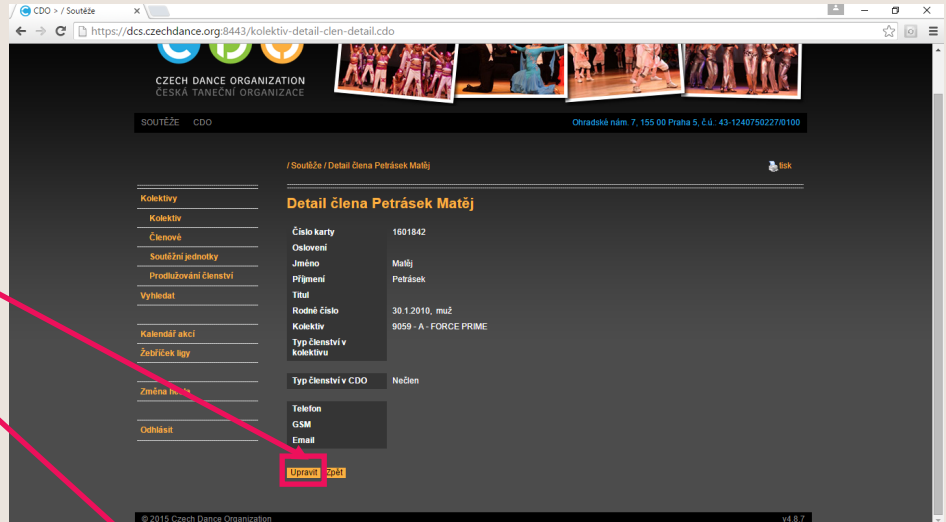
CDO > / Soutěže

https://dcs.czechdance.org:8443/kolektiv-detail-clen-detail.cdo

CZECH DANCE ORGANIZATION
ČESKÁ TANEČNÍ ORGANIZACE

SOUTĚŽE CDO

Ohradské nám. 7, 155 00 Praha 5, č.ú.: 43-1240750227/0100

/ Soutěže / Detail člena Petrásek Matěj

tisk

Kolektivy
Kolektiv
Členové
Soutěžní jednotky
Prodlužování členství
Vyhledat
Kalendář akcí
Žebříček ligy
Změna h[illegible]
Odhlásit

Detail člena Petrásek Matěj

| | |
|---|---|
| Číslo karty | 1601842 |
| Oslovení | |
| Jméno | Matěj |
| Příjmení | Petrásek |
| Titul | |
| Rodné číslo | 30.1.2010, muž |
| Kolektiv | 9059 - A - FORCE PRIME |
| Typ členství v kolektivu | |

| | |
|---|---|
| Typ členství v CDO | Nečlen |

| | |
|---|---|
| Telefon | |
| GSM | |
| Email | |

Upravit Zpět

© 2015 Czech Dance Organization

v4.8.7